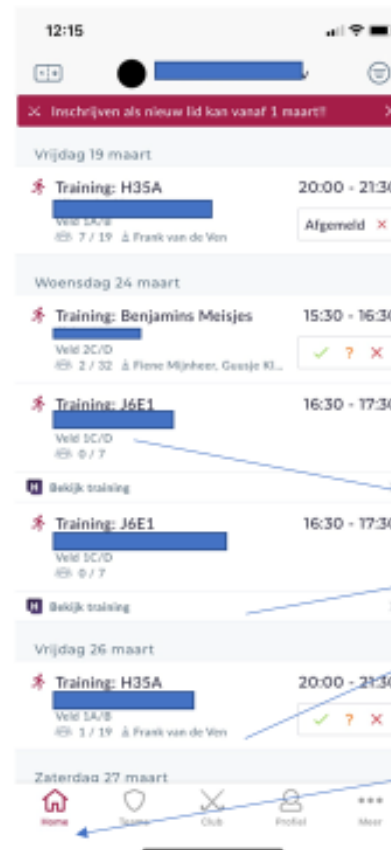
12:15

Inschrijven als nieuw lid kan vanaf 1 maart!!

Vrijdag 19 maart

Training: H35A
20:00 - 21:30
Veld 1A/B
7 / 19 Frank van de Ven
Afgemeld ×

Woensdag 24 maart

Training: Benjamins Meisjes
15:30 - 16:30
Veld 2C/D
2 / 32 Fiene Mijnheer, Guusje Kl...
✓ ? ×

Training: J6E1
16:30 - 17:30
Veld 1C/D
0 / 7

Bekijk training

Training: J6E1
16:30 - 17:30
Veld 1C/D
0 / 7

Bekijk training

Vrijdag 26 maart

Training: H35A
20:00 - 21:30
Veld 1A/B
1 / 19 Frank van de Ven
✓ ? ×

Zaterdag 27 maart

Home Teams Club Profiel Meer